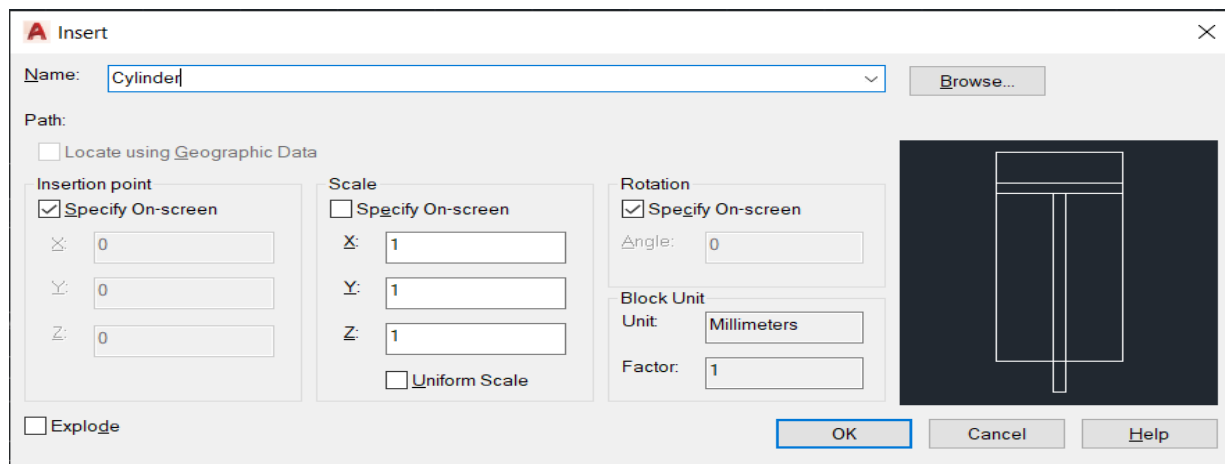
Insert

Name: Cylinder

Browse...

Path:

Locate using Geographic Data

Insertion point
Specify On-screen
X: 0
Y: 0
Z: 0

Scale
Specify On-screen
X: 1
Y: 1
Z: 1
Uniform Scale

Rotation
Specify On-screen
Angle: 0

Block Unit
Unit: Millimeters
Factor: 1

Explode

OK
Cancel
Help